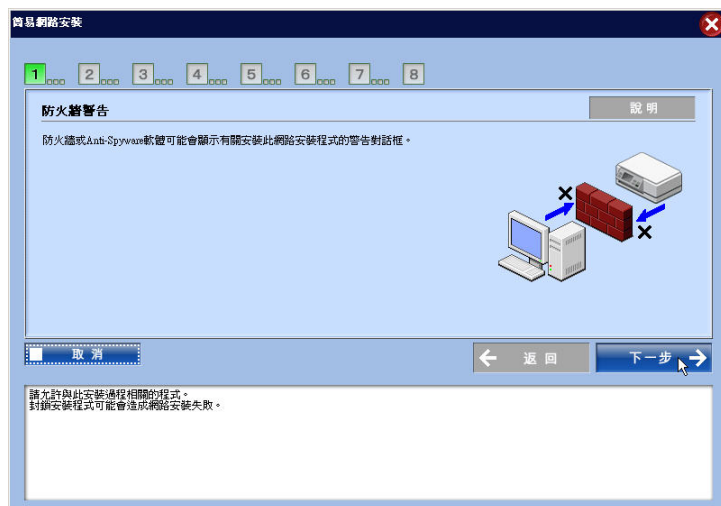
簡易網路安裝

1 2 3 4 5 6 7 8

防火牆警告

說 明

防火牆或Anti-Spyware軟體可能會顯示有關安裝此網路安裝程式的警告對話框。

取 消

返 回

下一步

請允許與此安裝過程相關的程式。
封鎖安裝程式可能會造成網路安裝失敗。